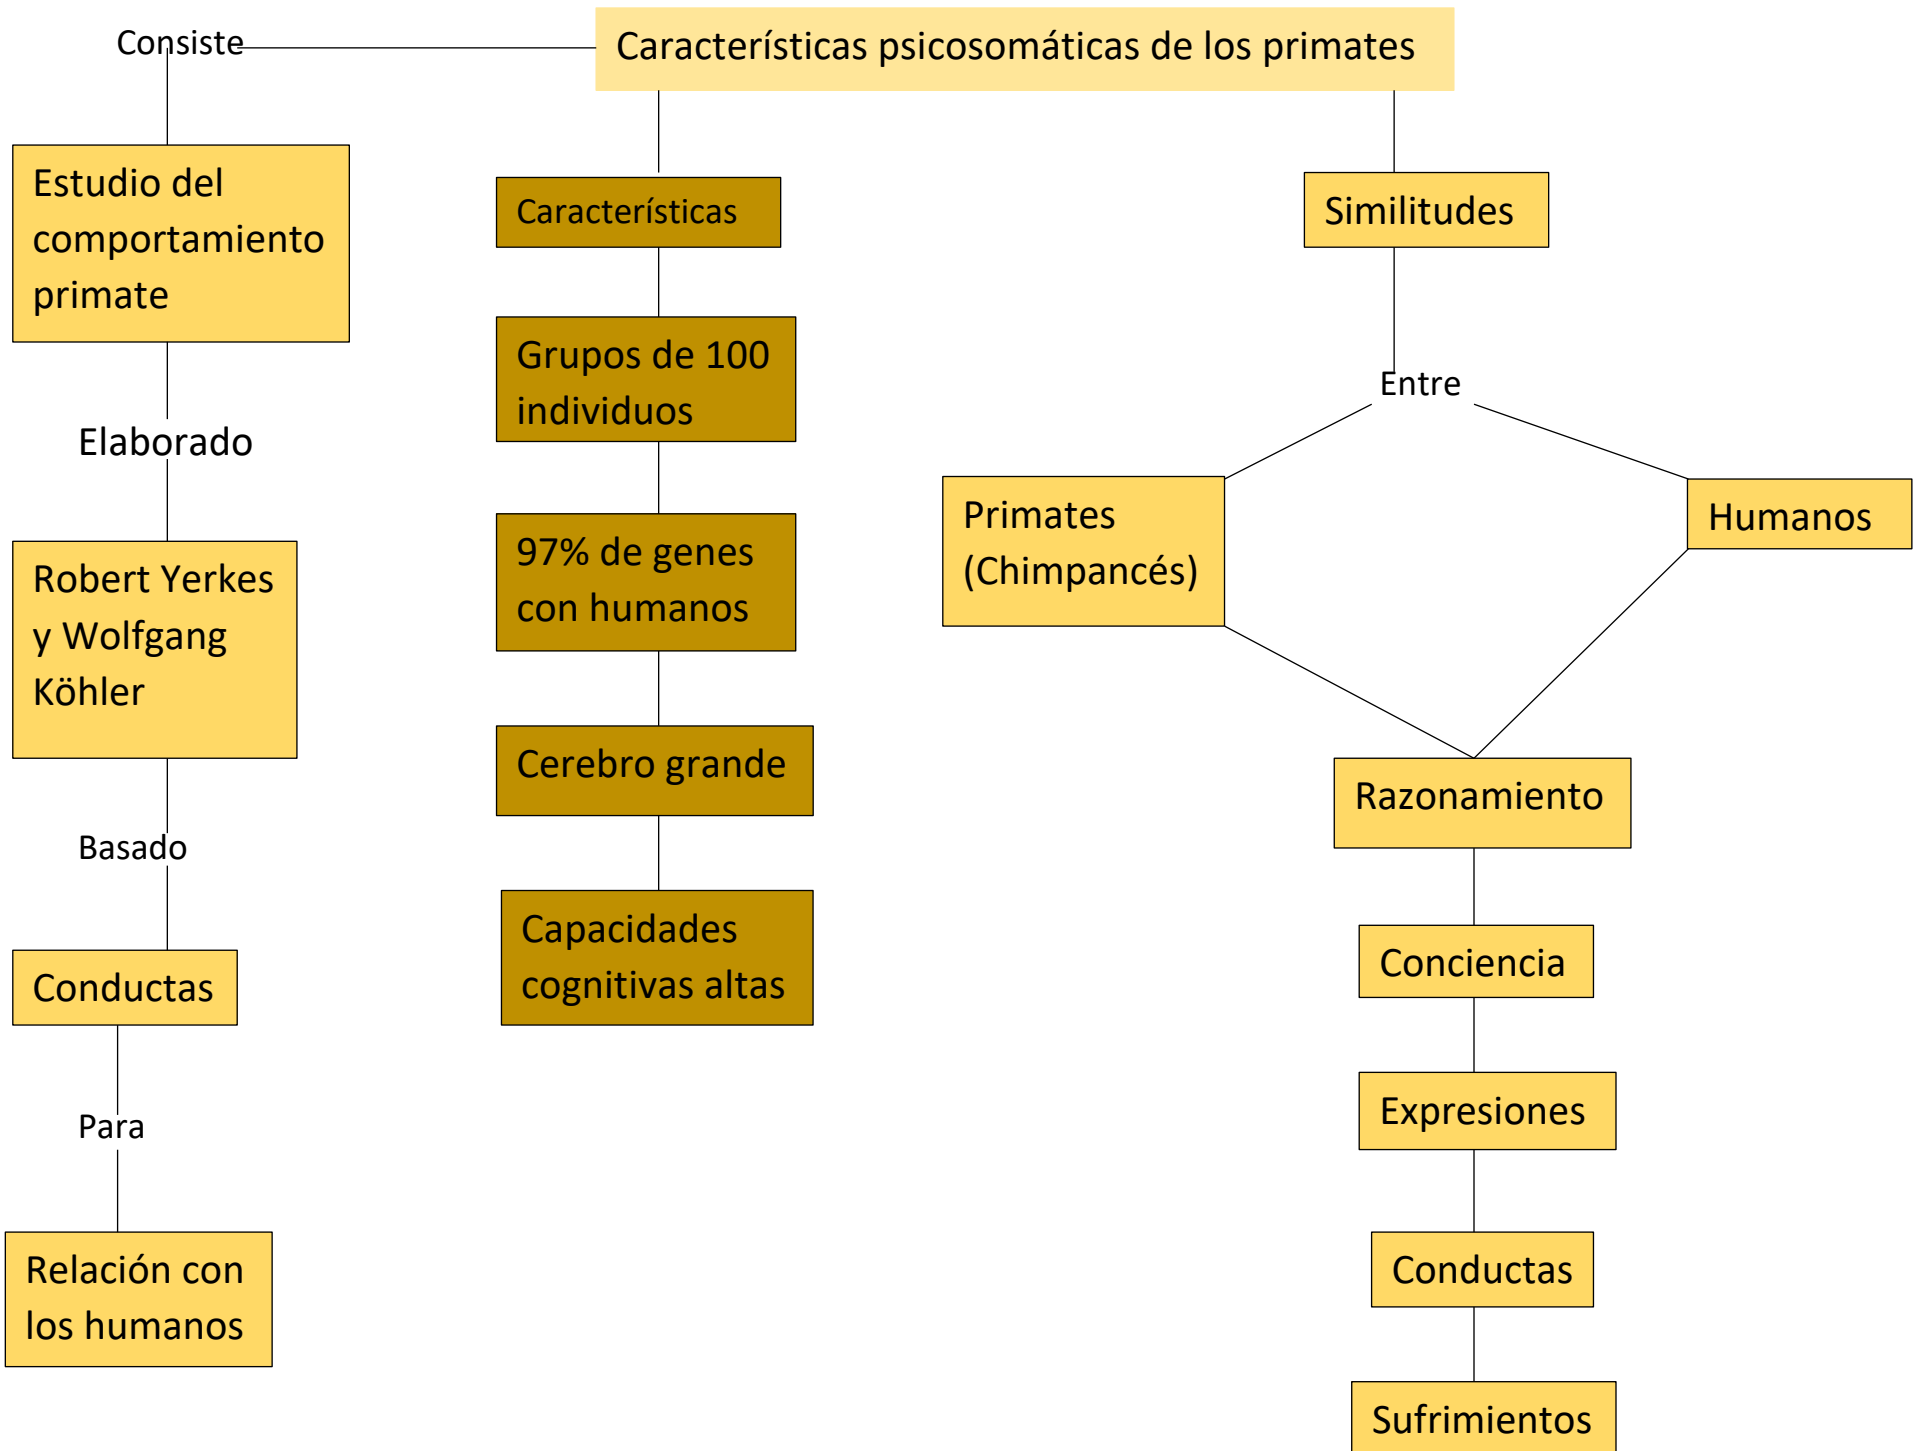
Características psicosomáticas de los primates

Consiste

Estudio del comportamiento primate

Elaborado

Robert Yerkes y Wolfgang Köhler

Basado

Conductas

Para

Relación con los humanos

Características

Grupos de 100 individuos

97% de genes con humanos

Cerebro grande

Capacidades cognitivas altas

Similitudes

Entre

Primates (Chimpancés)

Humanos

Razonamiento

Conciencia

Expresiones

Conductas

Sufrimientos